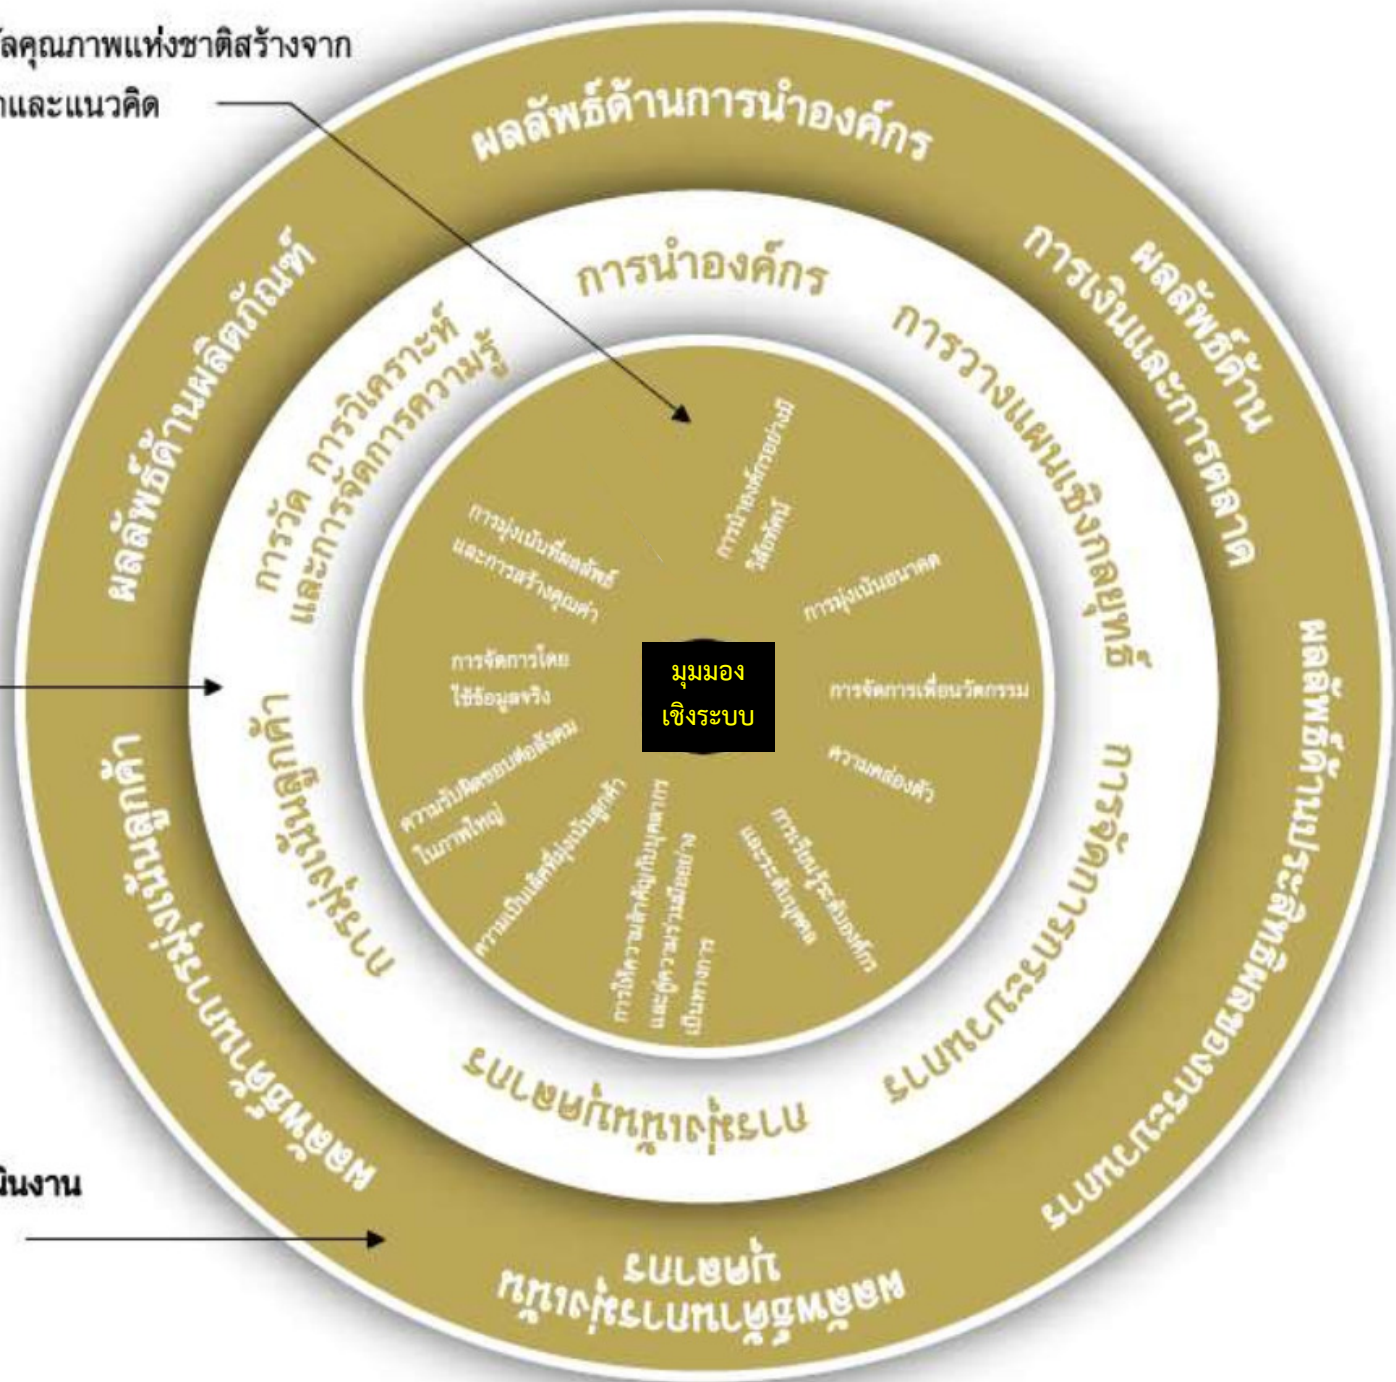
ลคุณภาพแห่งชาติสร้างจาก
และแนวคิด

ผลลัพธ์ด้านการนำองค์กร
ผลลัพธ์ด้านการเงินและการตลาด
ผลลัพธ์ด้านประสิทธิผลของกระบวนการ
ผลลัพธ์ด้านทรัพยากรบุคคล
ผลลัพธ์ด้านการมุ่งเน้นลูกค้า
ผลลัพธ์ด้านผลิตภัณฑ์

การนำองค์กร
การวางแผนเชิงกลยุทธ์
การจัดการกระบวนการ
การมุ่งเน้นทรัพยากรบุคคล
การมุ่งเน้นลูกค้า
การวัด การวิเคราะห์ และการจัดการความรู้

การนำองค์กรอย่างมีวิสัยทัศน์
การมุ่งเน้นอนาคต
การจัดการเพื่อนวัตกรรม
ความคล่องตัว
การเรียนรู้ระดับองค์กรและระดับบุคคล
การให้ความสำคัญกับบุคลากรและคู่ความร่วมมืออย่างเป็นทางการ
ความเป็นเลิศที่มุ่งเน้นลูกค้า
ความรับผิดชอบต่อสังคมในภาพใหญ่
การจัดการโดยใช้ข้อมูลจริง
การมุ่งเน้นที่ผลลัพธ์และการสร้างคุณค่า

มุมมอง
เชิงระบบ

นินงาน